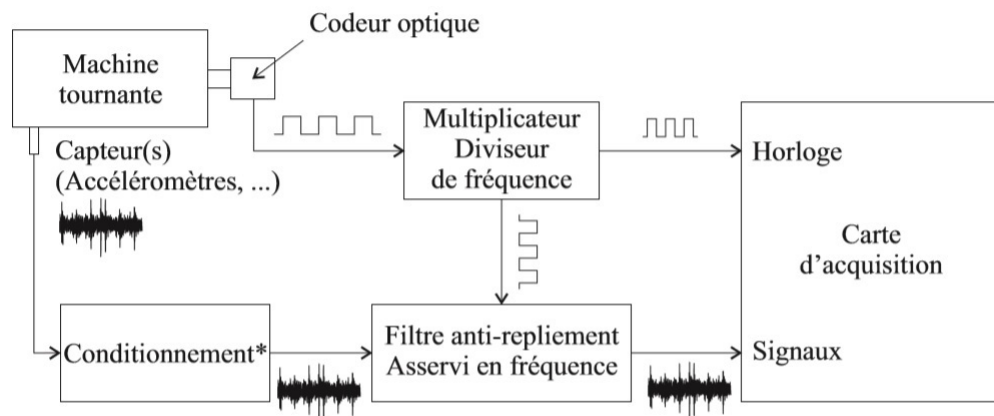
Codeur optique

Machine tournante

Capteur(s)
(Accéléromètres, ...)

Multiplicateur
Diviseur
de fréquence

Horloge

Carte
d'acquisition

Conditionnement*

Filtre anti-repliement
Asservi en fréquence

Signaux